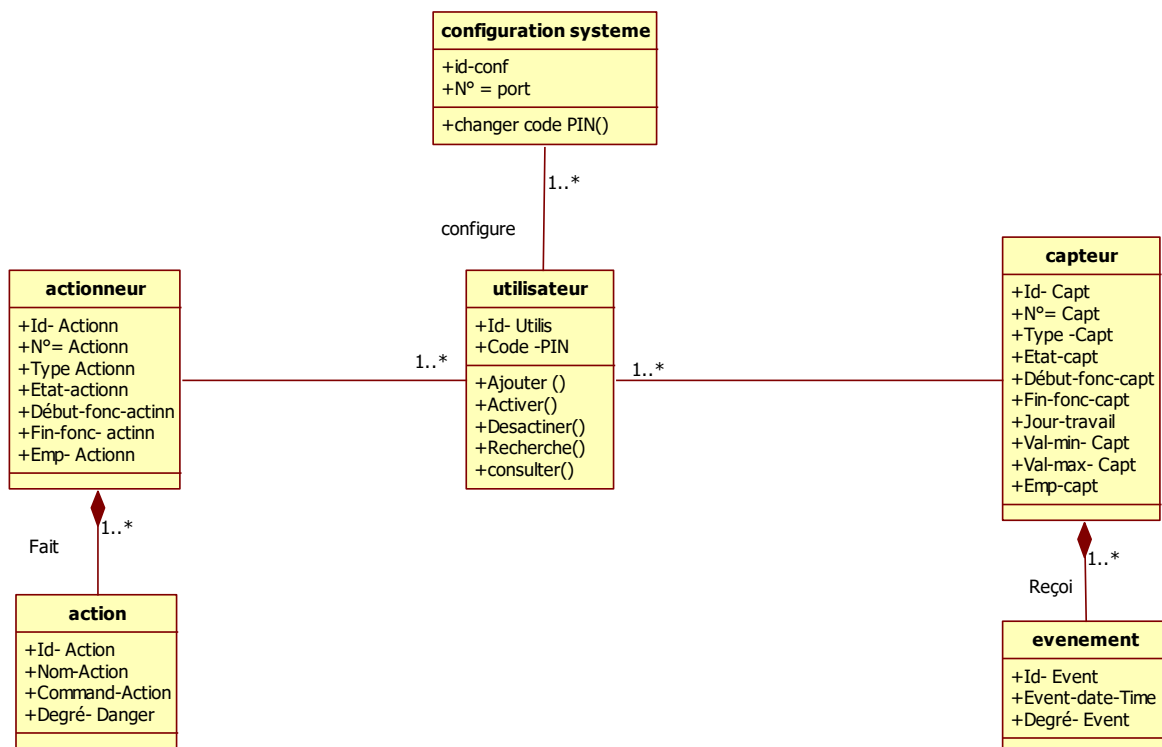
configuration systeme

+id-conf
+N° = port

+changer code PIN()

1..*

configure

actionneur

+Id- Actionn
+N°= Actionn
+Type Actionn
+Etat-actionn
+Début-fonc-actinn
+Fin-fonc- actinn
+Emp- Actionn

1..*

utilisateur

+Id- Utilis
+Code -PIN

+Ajouter ()
+Activer()
+Desactiner()
+Recherche()
+consulter()

1..*

capteur

+Id- Capt
+N°= Capt
+Type -Capt
+Etat-capt
+Début-fonc-capt
+Fin-fonc-capt
+Jour-travail
+Val-min- Capt
+Val-max- Capt
+Emp-capt

1..*

Fait

action

+Id- Action
+Nom-Action
+Command-Action
+Degré- Danger

1..*

Reçoi

evenement

+Id- Event
+Event-date-Time
+Degré- Event